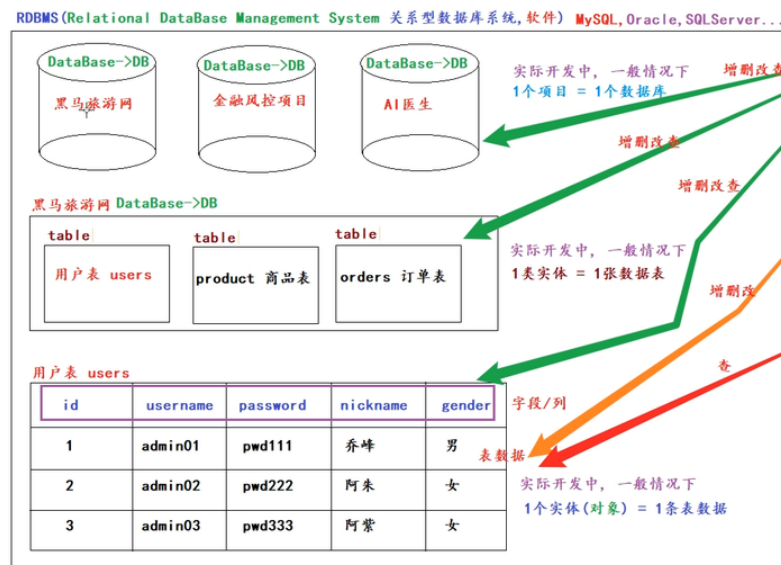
RDBMS(Relational DataBase Management System 关系型数据库系统,软件) MySQL,Oracle,SQLServer...

DataBase->DB
黑马旅游网

DataBase->DB
金融风控项目

DataBase->DB
AI医生

实际开发中，一般情况下
1个项目 = 1个数据库

增删改查

增删改查

增删改查

黑马旅游网 DataBase->DB

table
用户表 users

table
product 商品表

table
orders 订单表

实际开发中，一般情况下
1类实体 = 1张数据表

增删改

用户表 users

| id | username | password | nickname | gender |
|---|---|---|---|---|
| 1 | admin01 | pwd111 | 乔峰 | 男 |
| 2 | admin02 | pwd222 | 阿朱 | 女 |
| 3 | admin03 | pwd333 | 阿紫 | 女 |

字段/列

查

表数据

实际开发中，一般情况下
1个实体(对象) = 1条表数据